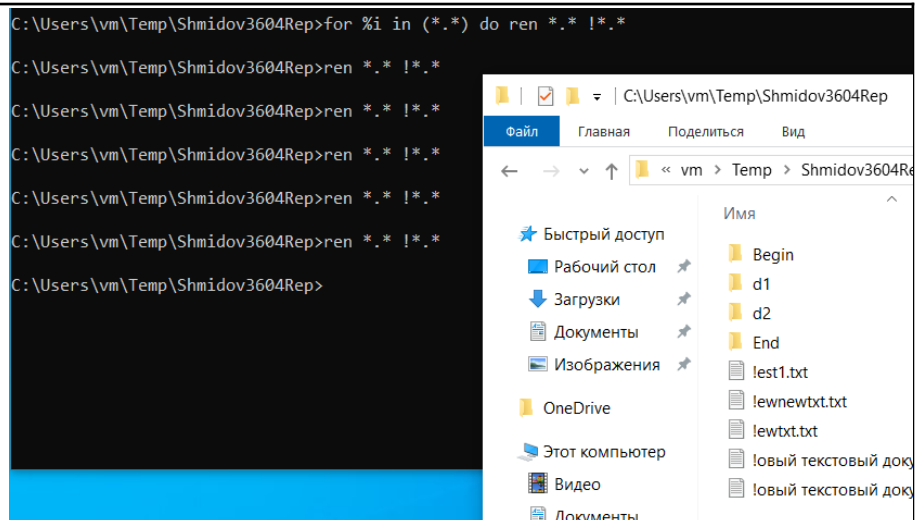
C:\Users\vm\Temp\Shmidov3604Rep>for %i in (*.*) do ren *.* !*.*

C:\Users\vm\Temp\Shmidov3604Rep>ren *.* !*.*

C:\Users\vm\Temp\Shmidov3604Rep>ren *.* !*.*

C:\Users\vm\Temp\Shmidov3604Rep>ren *.* !*.*

C:\Users\vm\Temp\Shmidov3604Rep>ren *.* !*.*

C:\Users\vm\Temp\Shmidov3604Rep>ren *.* !*.*

C:\Users\vm\Temp\Shmidov3604Rep>

C:\Users\vm\Temp\Shmidov3604Rep

Файл
Главная
Поделиться
Вид

« vm › Temp › Shmidov3604Re

Быстрый доступ
Рабочий стол
Загрузки
Документы
Изображения
OneDrive
Этот компьютер
Видео
Документы

Имя
Begin
d1
d2
End
!est1.txt
!ewnewtxt.txt
!ewtxt.txt
!овый текстовый док
!овый текстовый док